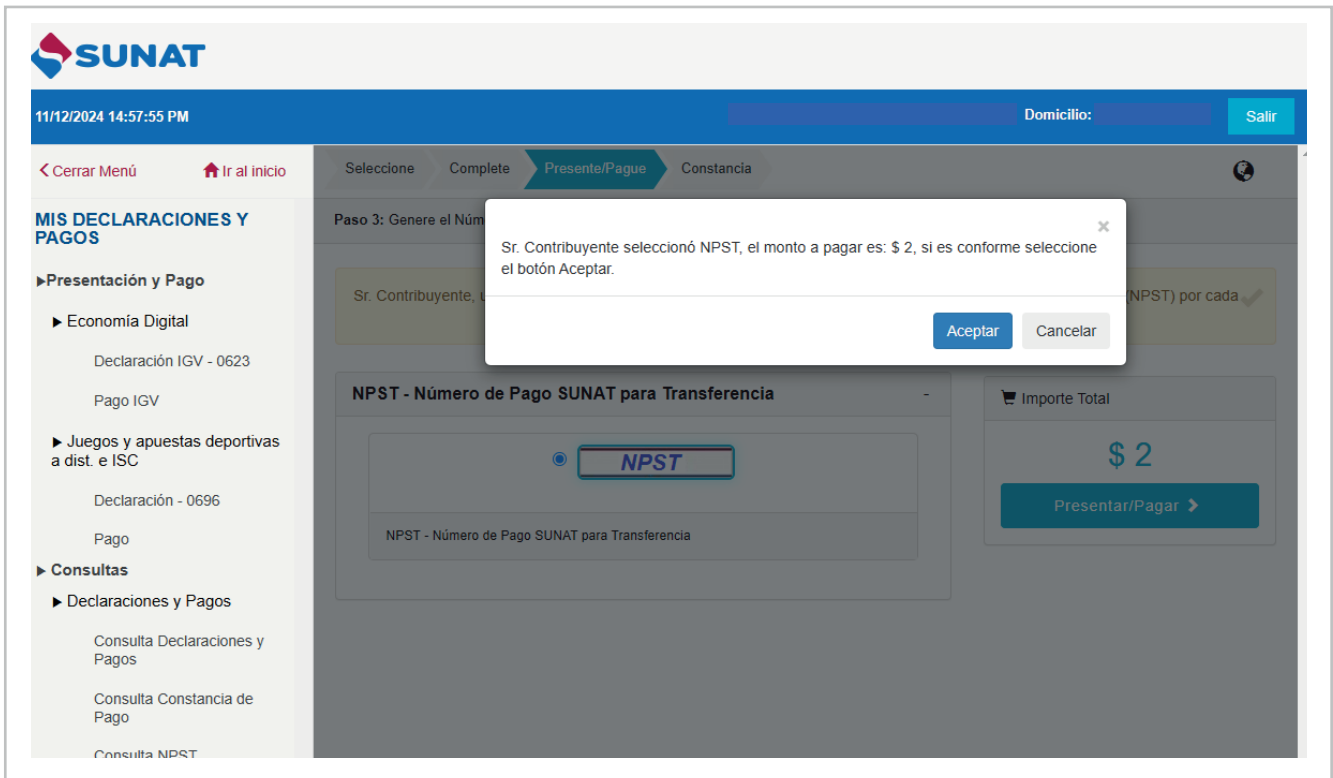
SUNAT

11/12/2024 14:57:55 PM

Domicilio:

Salir

Cerrar Menú

Ir al inicio

MIS DECLARACIONES Y PAGOS

▶Presentación y Pago

▶ Economía Digital

Declaración IGV - 0623

Pago IGV

▶ Juegos y apuestas deportivas a dist. e ISC

Declaración - 0696

Pago

▶ Consultas

▶ Declaraciones y Pagos

Consulta Declaraciones y Pagos

Consulta Constancia de Pago

Consulta NPST

Seleccione

Complete

Presente/Pague

Constancia

Paso 3: Genere el Núm

Sr. Contribuyente, u

(NPST) por cada

×

Sr. Contribuyente seleccionó NPST, el monto a pagar es: $ 2, si es conforme seleccione el botón Aceptar.

Aceptar

Cancelar

NPST - Número de Pago SUNAT para Transferencia

-

NPST

NPST - Número de Pago SUNAT para Transferencia

Importe Total

$ 2

Presentar/Pagar